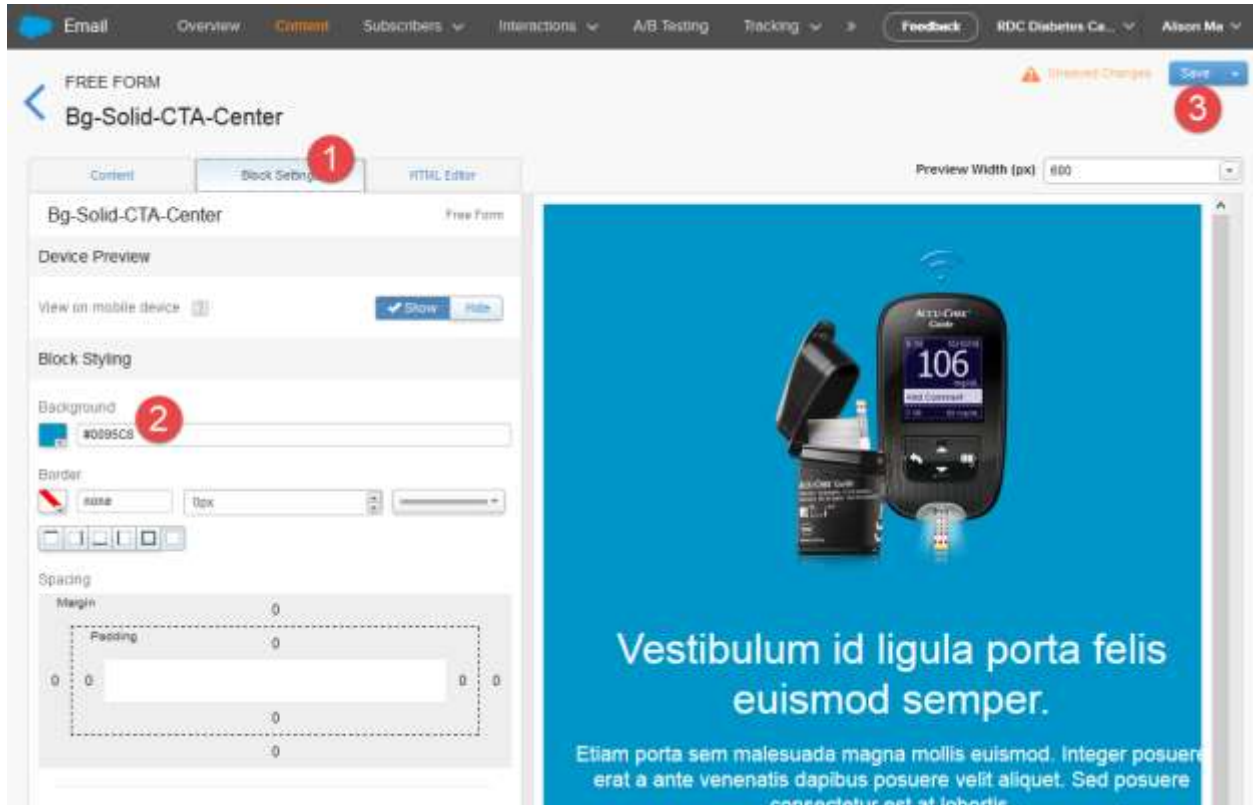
Email Overview Content Subscribers Interactions A/B Testing Tracking » Feedback RDC Diabetes Ca... Alison Ma

FREE FORM

Bg-Solid-CTA-Center

Unsaved Changes Save

3

Content Block Settings 1 HTML Editor

Preview Width (px) 600

Bg-Solid-CTA-Center Free Form

Device Preview

View on mobile device ✔Show Hide

Block Styling

Background 2

#0095C8

Border

none 0px

Spacing

Margin 0

Padding 0

0 0 0 0

0

0

ACCU-CHEK Guide

106

mg/dL

Add Comment

Vestibulum id ligula porta felis euismod semper.

Etiam porta sem malesuada magna mollis euismod. Integer posuere erat a ante venenatis dapibus posuere velit aliquet. Sed posuere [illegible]